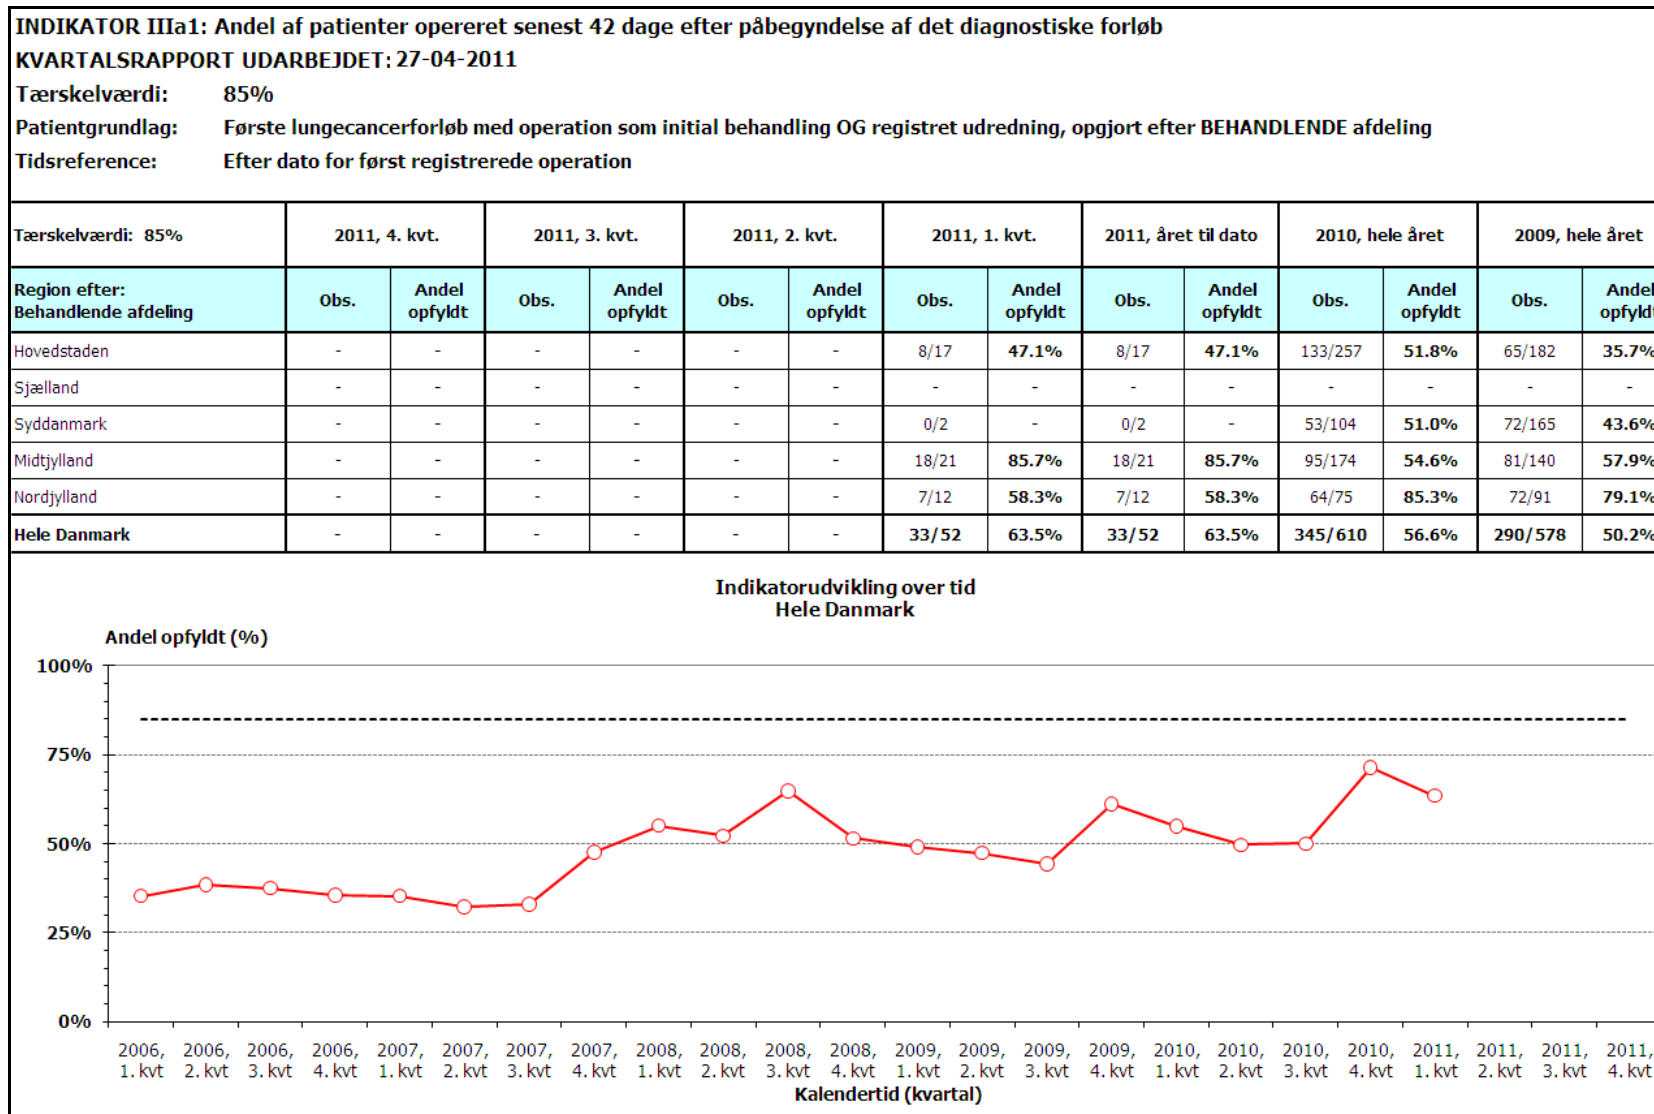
INDIKATOR IIIa1: Andel af patienter opereret senest 42 dage efter påbegyndelse af det diagnostiske forløb
KVARTALSRAPPORT UDARBEJDET: 27-04-2011
Tærskelværdi: 85%
Patientgrundlag: Første lungecancerforløb med operation som initial behandling OG registret udredning, opgjort efter BEHANDLENDE afdeling
Tidsreference: Efter dato for først registrerede operation

| Tærskelværdi: 85% | 2011, 4. kvt. | | 2011, 3. kvt. | | 2011, 2. kvt. | | 2011, 1. kvt. | | 2011, året til dato | | 2010, hele året | | 2009, hele året | |
|---|---|---|---|---|---|---|---|---|---|---|---|---|---|---|
| Region efter: Behandlende afdeling | Obs. | Andel opfyldt | Obs. | Andel opfyldt | Obs. | Andel opfyldt | Obs. | Andel opfyldt | Obs. | Andel opfyldt | Obs. | Andel opfyldt | Obs. | Andel opfyldt |
| Hovedstaden | - | - | - | - | - | - | 8/17 | 47.1% | 8/17 | 47.1% | 133/257 | 51.8% | 65/182 | 35.7% |
| Sjælland | - | - | - | - | - | - | - | - | - | - | - | - | - | - |
| Syddanmark | - | - | - | - | - | - | 0/2 | - | 0/2 | - | 53/104 | 51.0% | 72/165 | 43.6% |
| Midtjylland | - | - | - | - | - | - | 18/21 | 85.7% | 18/21 | 85.7% | 95/174 | 54.6% | 81/140 | 57.9% |
| Nordjylland | - | - | - | - | - | - | 7/12 | 58.3% | 7/12 | 58.3% | 64/75 | 85.3% | 72/91 | 79.1% |
| Hele Danmark | - | - | - | - | - | - | 33/52 | 63.5% | 33/52 | 63.5% | 345/610 | 56.6% | 290/578 | 50.2% |

Indikatorudvikling over tid
Hele Danmark

Andel opfyldt (%)
100%
75%
50%
25%
0%

2006, 1. kvt
2006, 2. kvt
2006, 3. kvt
2006, 4. kvt
2007, 1. kvt
2007, 2. kvt
2007, 3. kvt
2007, 4. kvt
2008, 1. kvt
2008, 2. kvt
2008, 3. kvt
2008, 4. kvt
2009, 1. kvt
2009, 2. kvt
2009, 3. kvt
2009, 4. kvt
2010, 1. kvt
2010, 2. kvt
2010, 3. kvt
2010, 4. kvt
2011, 1. kvt
2011, 2. kvt
2011, 3. kvt
2011, 4. kvt
Kalendertid (kvartal)